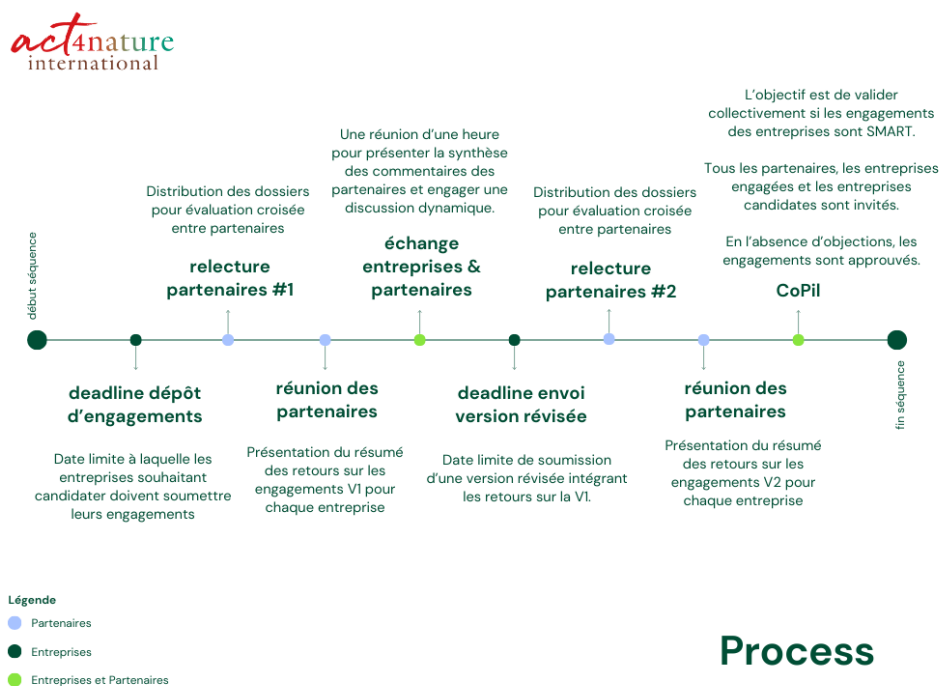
act4nature
international

début séquence

Distribution des dossiers pour évaluation croisée entre partenaires

relecture partenaires #1

Une réunion d'une heure pour présenter la synthèse des commentaires des partenaires et engager une discussion dynamique.

échange entreprises & partenaires

Distribution des dossiers pour évaluation croisée entre partenaires

relecture partenaires #2

L'objectif est de valider collectivement si les engagements des entreprises sont SMART.

Tous les partenaires, les entreprises engagées et les entreprises candidates sont invités.

En l'absence d'objections, les engagements sont approuvés.

CoPil

fin séquence

deadline dépôt d'engagements

Date limite à laquelle les entreprises souhaitant candidater doivent soumettre leurs engagements

réunion des partenaires

Présentation du résumé des retours sur les engagements V1 pour chaque entreprise

deadline envoi version révisée

Date limite de soumission d'une version révisée intégrant les retours sur la V1.

réunion des partenaires

Présentation du résumé des retours sur les engagements V2 pour chaque entreprise

Légende
Partenaires
Entreprises
Entreprises et Partenaires

Process